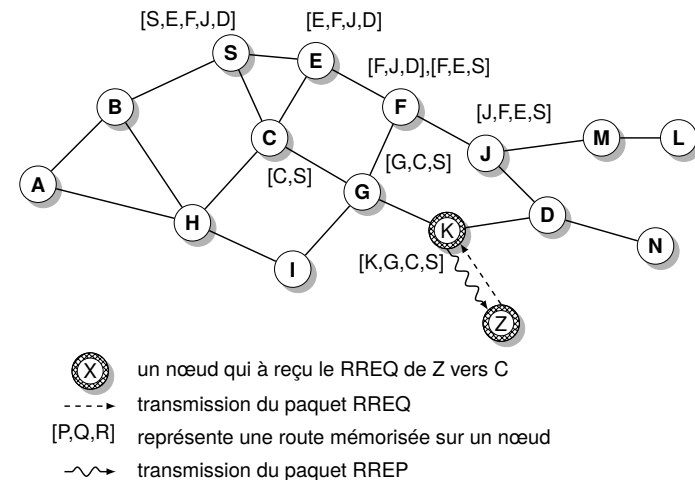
[S,E,F,J,D]
[E,F,J,D]
S
E
[F,J,D],[F,E,S]
F
B
[J,F,E,S]
C
J
M
L
[G,C,S]
[C,S]
G
A
D
K
H
N
I
[K,G,C,S]
Z

X un nœud qui à reçu le RREQ de Z vers C
transmission du paquet RREQ
[P,Q,R] représente une route mémorisée sur un nœud
transmission du paquet RREP